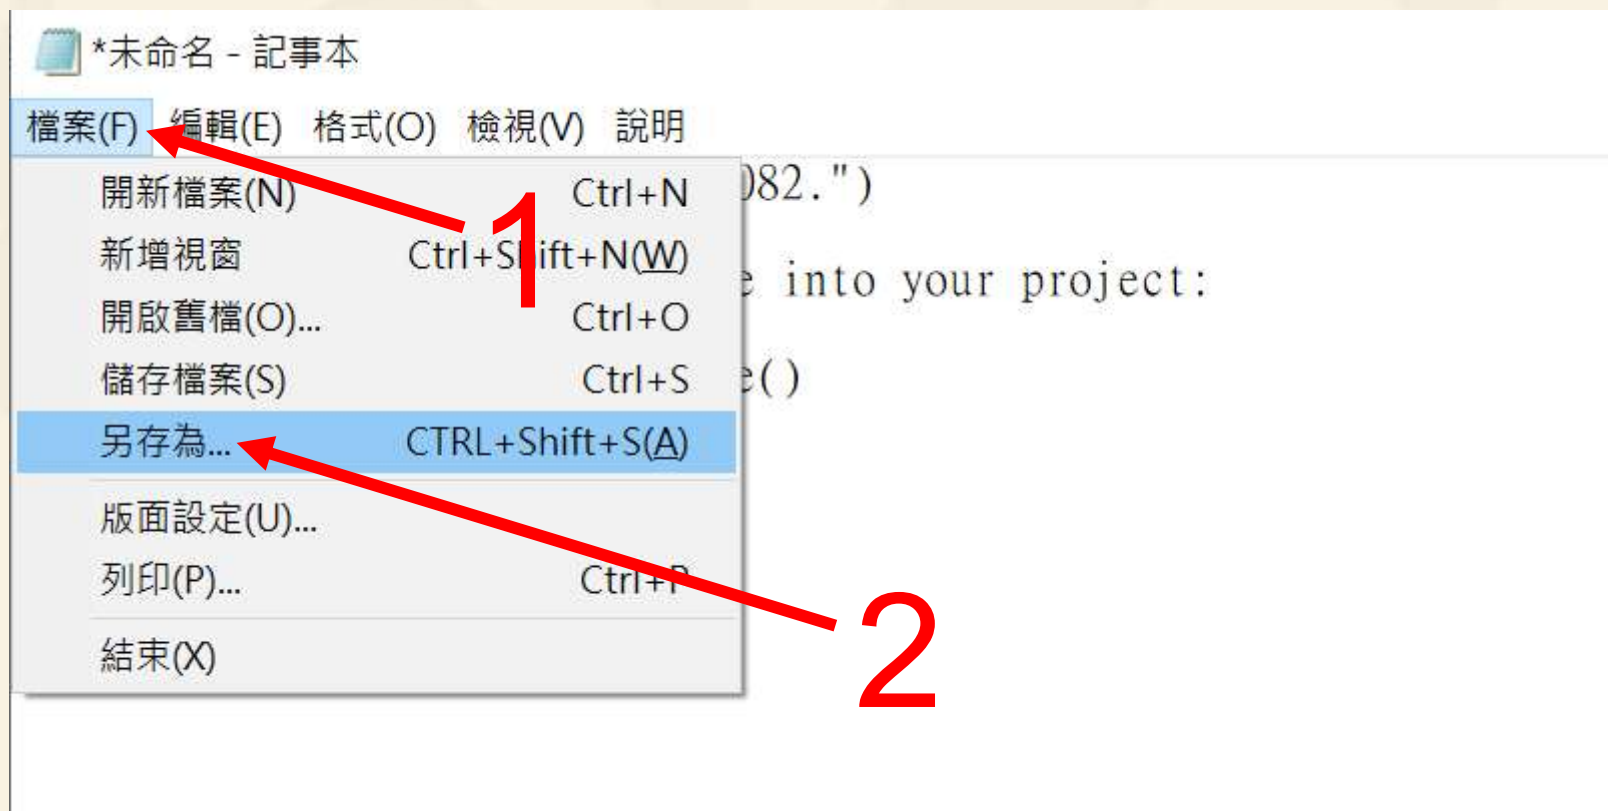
*未命名 - 記事本

檔案(F) 編輯(E) 格式(O) 檢視(V) 說明

開新檔案(N) Ctrl+N
新增視窗 Ctrl+Shift+N(W)
開啟舊檔(O)... Ctrl+O
儲存檔案(S) Ctrl+S
另存為... CTRL+Shift+S(A)
版面設定(U)...
列印(P)... Ctrl+P
結束(X)

082.")

e into your project:

e()

1

2